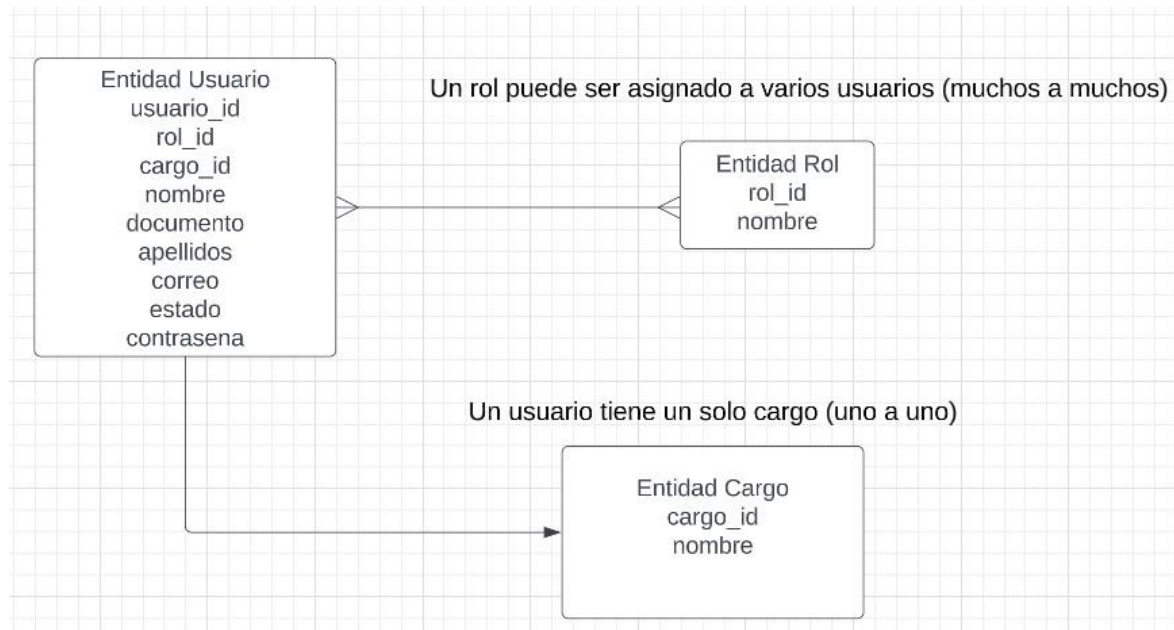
Entidad Usuario
usuario_id
rol_id
cargo_id
nombre
documento
apellidos
correo
estado
contrasena

Un rol puede ser asignado a varios usuarios (muchos a muchos)

Entidad Rol
rol_id
nombre

Un usuario tiene un solo cargo (uno a uno)

Entidad Cargo
cargo_id
nombre